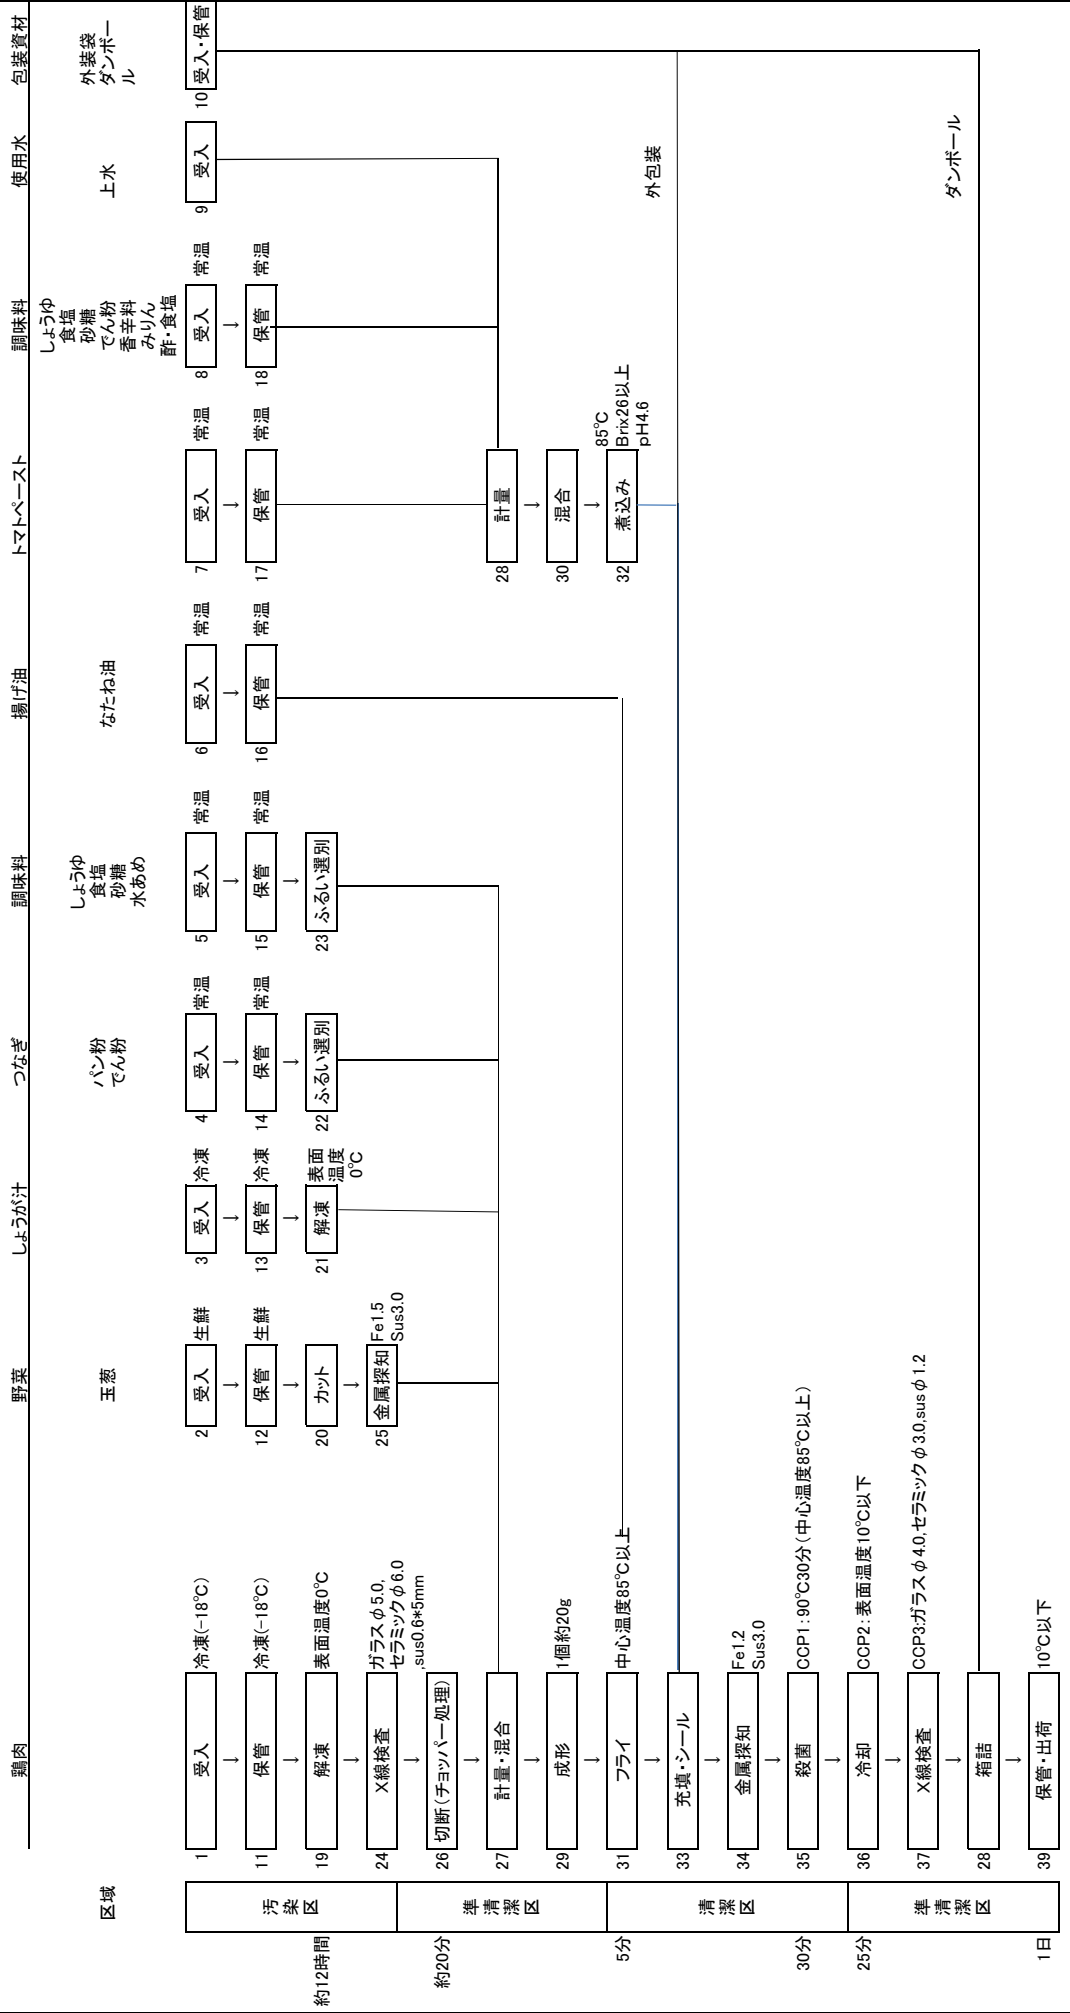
区域

汚染区

準清潔区

清潔区

準清潔区

約12時間

約20分

5分

30分

25分

1日

鶏肉

1 受入 冷凍(-18℃)
11 保管 冷凍(-18℃)
19 解凍 表面温度0℃
24 X線検査 ガラスφ5.0, セラミックφ6.0 ,sus0.6*5mm
26 切断(チョッパー処理)
27 計量・混合
29 成形 1個約20g
31 フライ 中心温度85℃以上
33 充填・シール
34 金属探知 Fe1.2 Sus3.0
35 殺菌 CCP1：90℃30分（中心温度85℃以上）
36 冷却 CCP2：表面温度10℃以下
37 X線検査 CCP3:ガラスφ4.0,セラミックφ3.0,susφ1.2
28 箱詰
39 保管・出荷 10℃以下

野菜
玉葱
2 受入 生鮮
12 保管 生鮮
20 カット
25 金属探知 Fe1.5 Sus3.0

しょうが汁
3 受入 冷凍
13 保管 冷凍
21 解凍 表面温度0℃

つなぎ
パン粉
でん粉
4 受入 常温
14 保管 常温
22 ふるい選別

調味料
しょうゆ
食塩
砂糖
水あめ
5 受入 常温
15 保管 常温
23 ふるい選別

揚げ油
なたね油
6 受入 常温
16 保管 常温

トマトペースト
7 受入 常温
17 保管 常温
28 計量
30 混合
32 煮込み 85℃ Brix26以上 pH4.6

調味料
しょうゆ
食塩
砂糖
でん粉
香辛料
みりん
酢・食塩
8 受入 常温
18 保管 常温

使用水
上水
9 受入

包装資材
外装袋
ダンボール
10 受入・保管

外包装

ダンボール